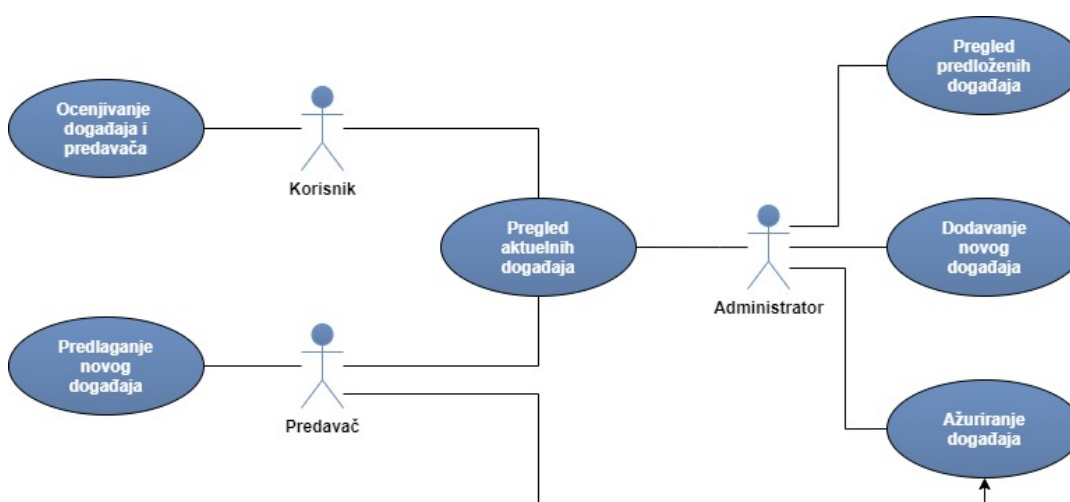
Ocenjivanje događaja i predavača

Korisnik

Predlaganje novog događaja

Predavač

Pregled aktuelnih događaja

Administrator

Pregled predloženih događaja

Dodavanje novog događaja

Ažuriranje događaja